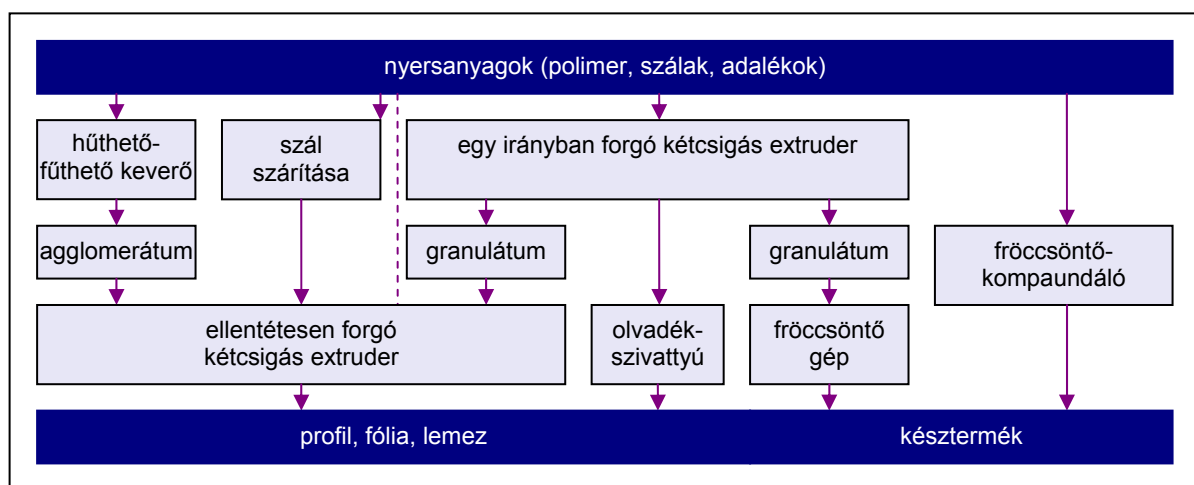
nyersanyagok (polimer, szálak, adalékok)

hűthető-fűthető keverő

szál szárítása

egy irányban forgó kétcsigás extruder

agglomerátum

granulátum

granulátum

fröccsöntő-kompaundáló

ellentétesen forgó kétcsigás extruder

olvadék-szivattyú

fröccsöntő gép

profil, fólia, lemez

késztermék